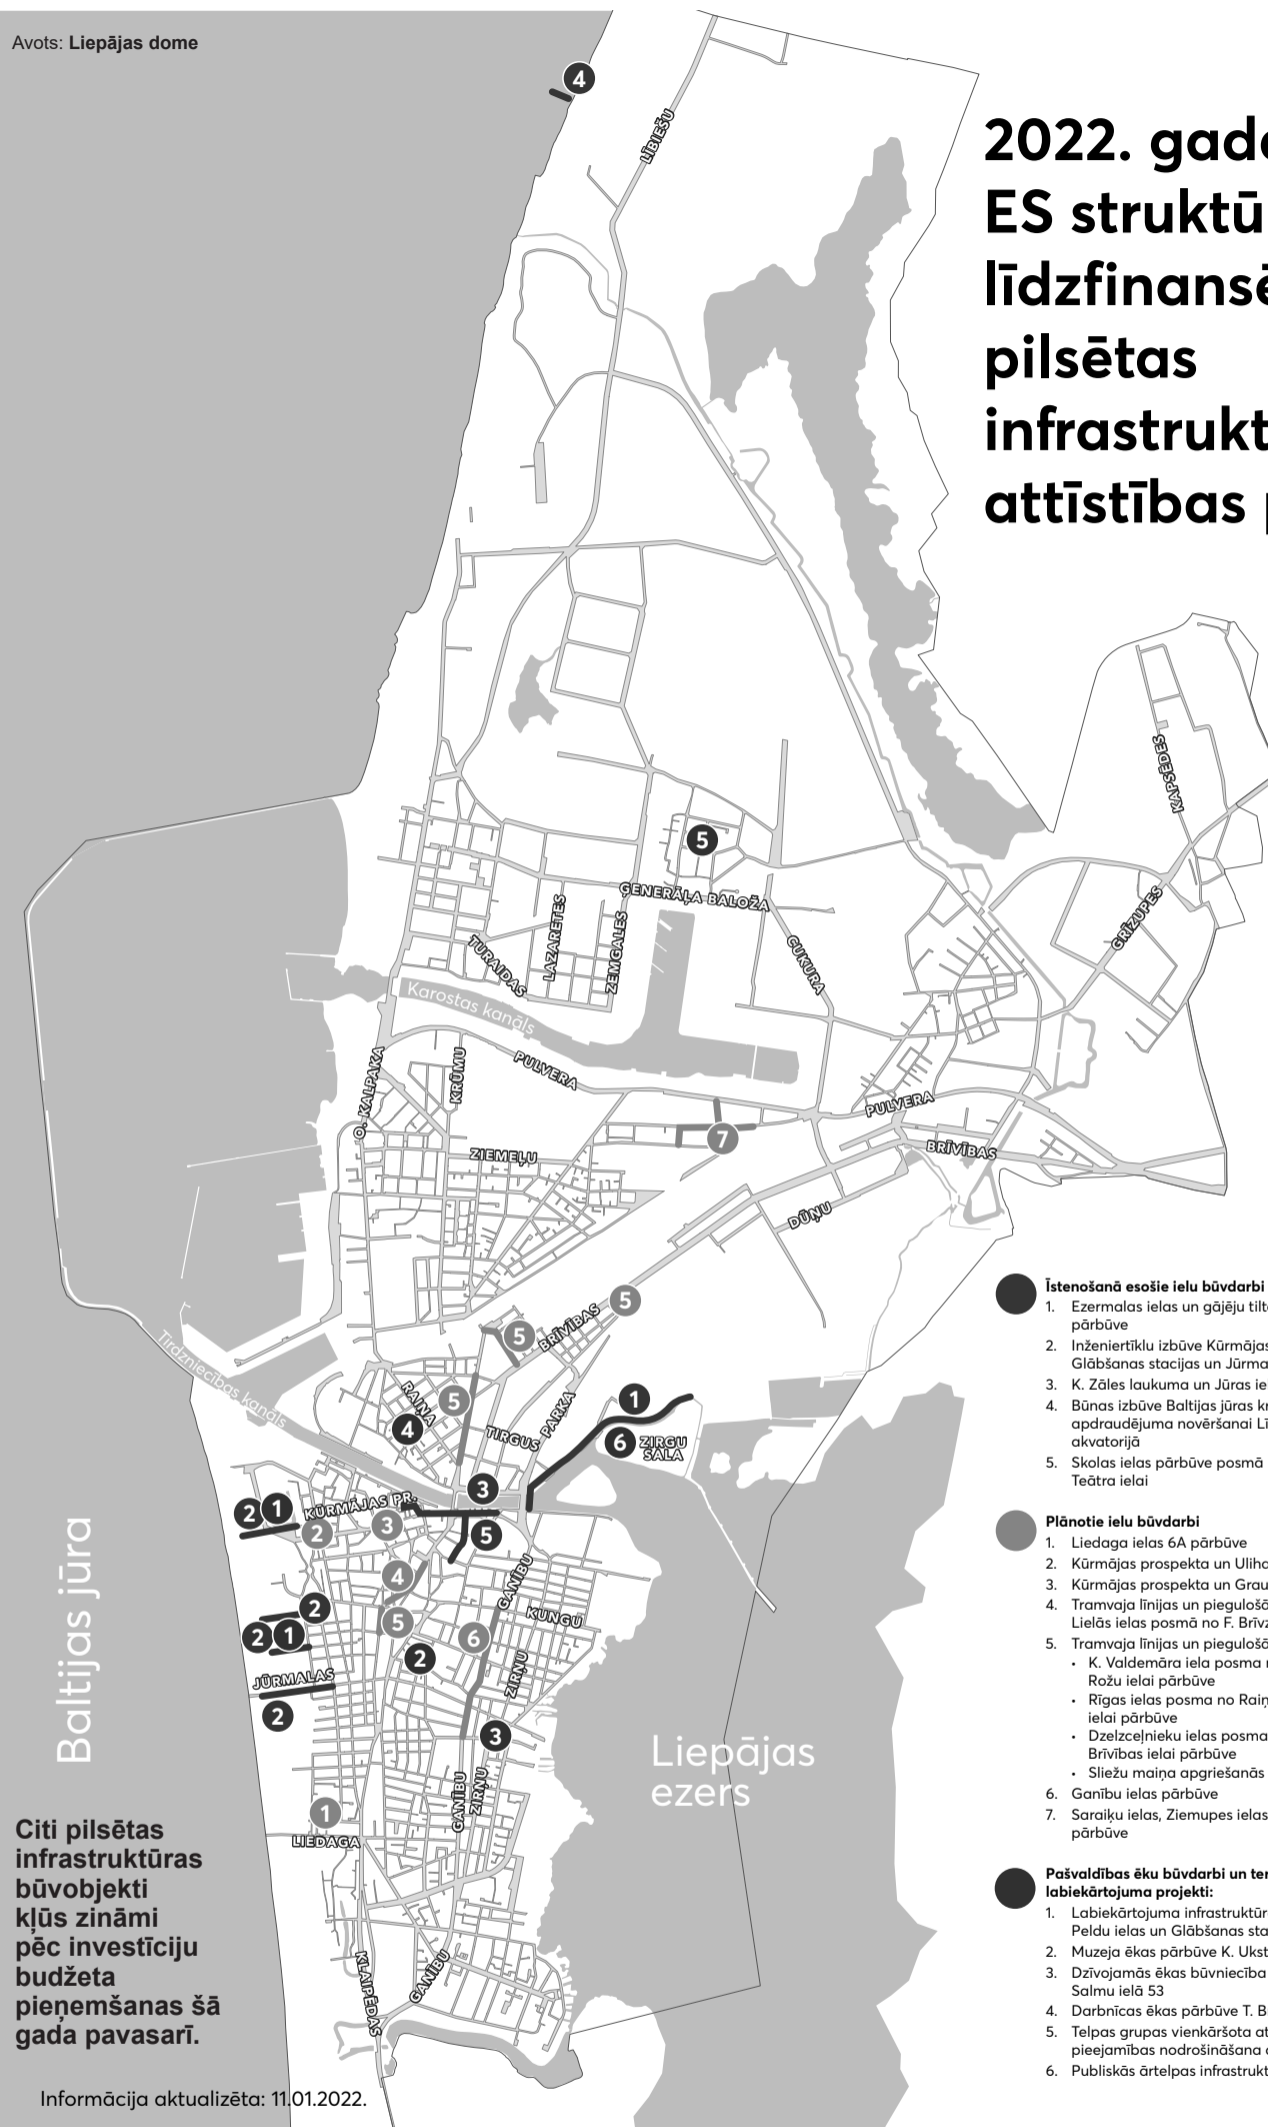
Avots: **Liepājas dome**

2022. gada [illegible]
ES struktū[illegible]
līdzfinansē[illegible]
pilsētas
infrastrukt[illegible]
attīstības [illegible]

4

LĪBIEŠU

KAPSĒDES

5

GENERĀĻA BALOŽA

TURAIDAS

LAZARETES

ZEMGALES

CUKURA

GRĪZUPES

Karostas kanāls

O. KALPAKA

KRŪMU

PULVERA

PULVERA

7

BRĪVĪBAS

ZIEMEĻU

DŪŅU

5

BRĪVĪBAS

5

Tirdzniecības kanāls

RAIŅA

5

4

TIRGUS

PARKA

1

6 ZIRGU SALA

3

2 1 KŪRMĀJAS PR.

2

3

5

4

2

2 1

5

6

GANĪBU

KUNGU

2

JŪRMALAS

2

ZIRŅU

3

Baltijas jūra

Liepājas ezers

1

LIEDAGA

GANĪBU

ZIRŅU

KLAIPĒDAS

GANĪBU

Citi pilsētas infrastruktūras būvobjekti kļūs zināmi pēc investīciju budžeta pieņemšanas šā gada pavasarī.

Informācija aktualizēta: 11.01.2022.

**Īstenošanā esošie ielu būvdarbi**
1. Ezermalas ielas un gājēju tilt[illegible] pārbūve
2. Inženiertīklu izbūve Kūrmājas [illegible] Glābšanas stacijas un Jūrma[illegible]
3. K. Zāles laukuma un Jūras ie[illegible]
4. Būnas izbūve Baltijas jūras kr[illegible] apdraudējuma novēršanai Lī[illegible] akvatorijā
5. Skolas ielas pārbūve posmā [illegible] Teātra ielai

**Plānotie ielu būvdarbi**
1. Liedaga ielas 6A pārbūve
2. Kūrmājas prospekta un Uliha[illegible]
3. Kūrmājas prospekta un Grau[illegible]
4. Tramvaja līnijas un pieguloša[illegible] Lielās ielas posmā no F. Brīvz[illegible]
5. Tramvaja līnijas un pieguloša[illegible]
• K. Valdemāra iela posma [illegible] Rožu ielai pārbūve
• Rīgas ielas posma no Raiņ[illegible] ielai pārbūve
• Dzelzceļnieku ielas posma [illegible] Brīvības ielai pārbūve
• Sliežu maiņa apgriešanās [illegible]
6. Ganību ielas pārbūve
7. Saraiķu ielas, Ziemupes ielas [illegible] pārbūve

**Pašvaldības ēku būvdarbi un ter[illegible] labiekārtojuma projekti:**
1. Labiekārtojuma infrastruktūr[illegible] Peldu ielas un Glābšanas sta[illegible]
2. Muzeja ēkas pārbūve K. Ukst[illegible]
3. Dzīvojamās ēkas būvniecība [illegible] Salmu ielā 53
4. Darbnīcas ēkas pārbūve T. B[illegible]
5. Telpas grupas vienkāršota at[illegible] pieejamības nodrošināšana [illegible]
6. Publiskās ārtelpas infrastrukt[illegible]